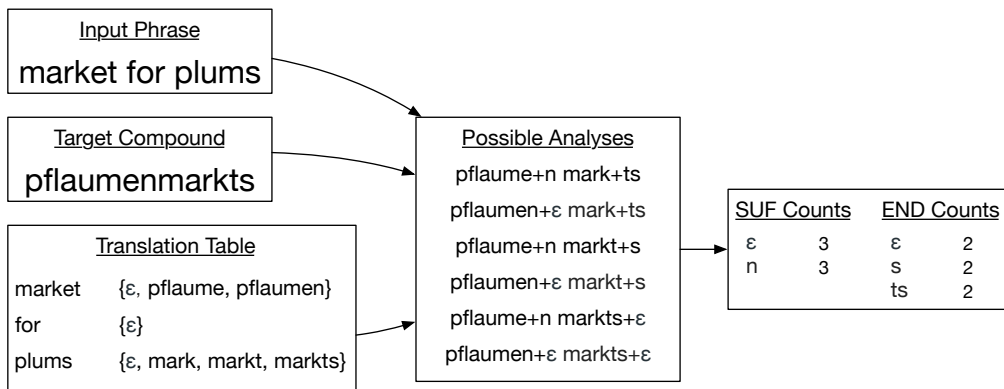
Input Phrase
market for plums

Target Compound
pflaumenmarkts

Translation Table

| | |
|---|---|
| market | {ε, pflaume, pflaumen} |
| for | {ε} |
| plums | {ε, mark, markt, markts} |

Possible Analyses
pflaume+n mark+ts
pflaumen+ε mark+ts
pflaume+n markt+s
pflaumen+ε markt+s
pflaume+n markts+ε
pflaumen+ε markts+ε

| SUF Counts | | END Counts | |
|---|---|---|---|
| ε | 3 | ε | 2 |
| n | 3 | s | 2 |
| | | ts | 2 |